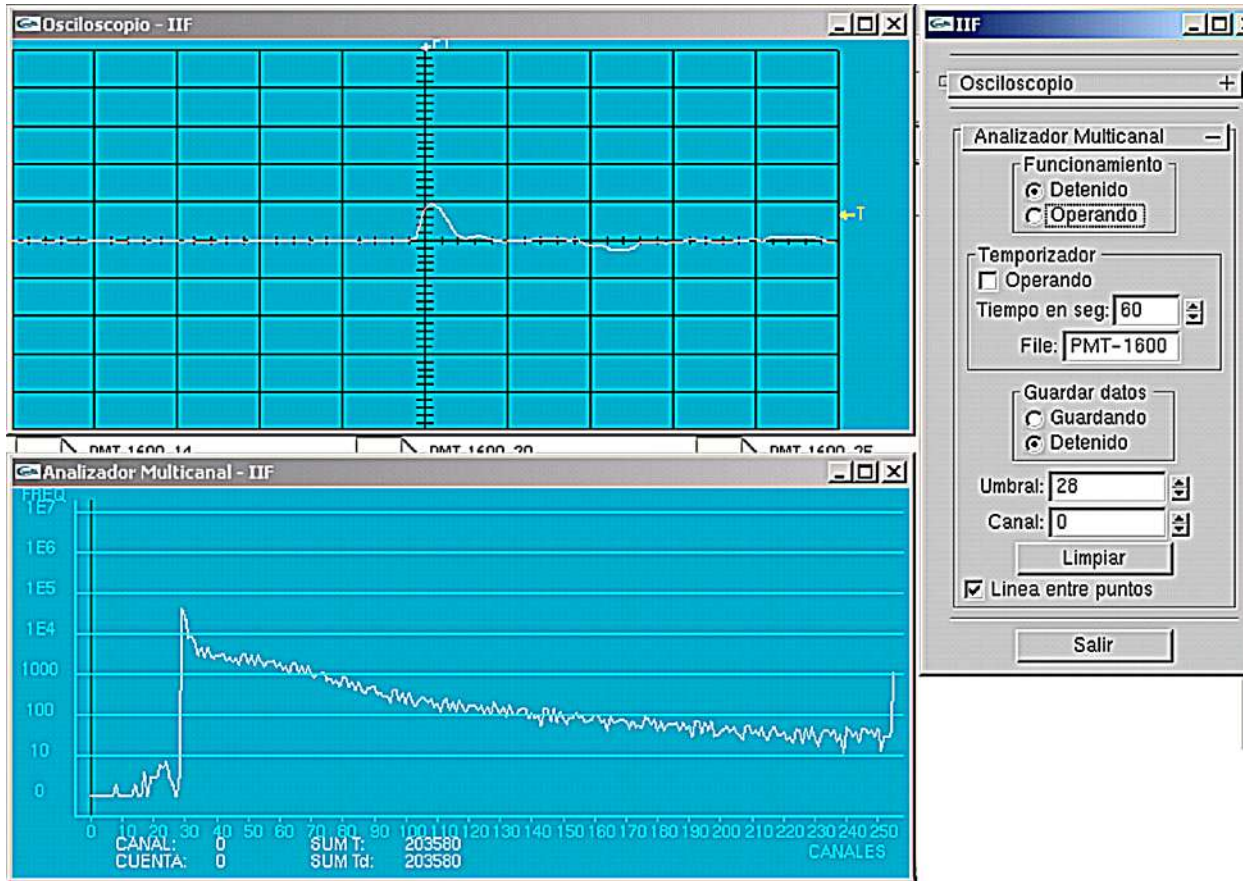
Osciloscopio - IIF

T

T

PMT-1600_14 PMT-1600_20 PMT-1600_25

Analizador Multicanal - IIF

FREQ
1E7
1E6
1E5
1E4
1000
100
10
0

0 10 20 30 40 50 60 70 80 90 100 110 120 130 140 150 160 170 180 190 200 210 220 230 240 250

CANAL: 0
CUENTA: 0
SUM T: 203580
SUM Td: 203580
CANALES

IIF

Osciloscopio +

Analizador Multicanal −

Funcionamiento
Detenido
Operando

Temporizador
Operando
Tiempo en seg: 60
File: PMT-1600

Guardar datos
Guardando
Detenido

Umbral: 28
Canal: 0
Limpiar
Linea entre puntos

Salir